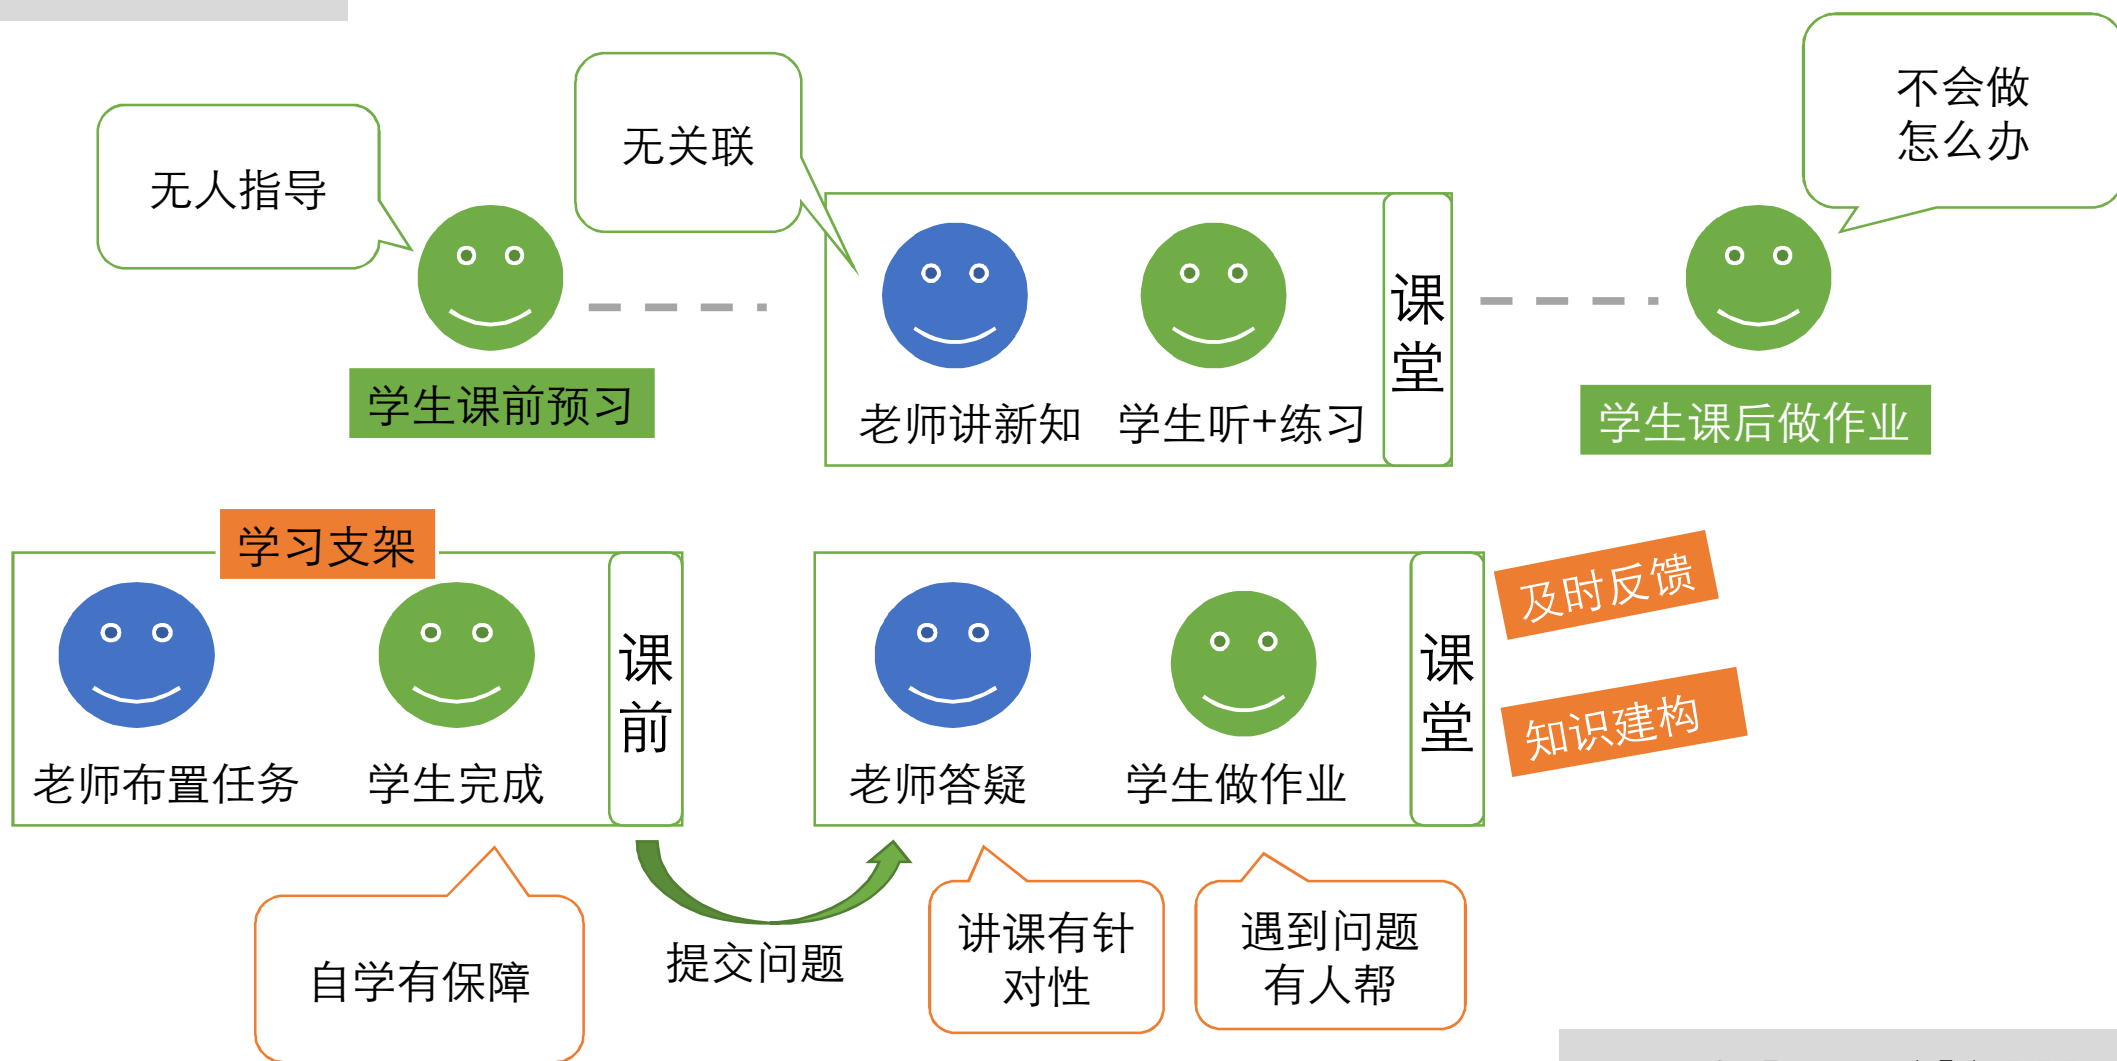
无人指导

无关联

不会做
怎么办

课
堂

学生课前预习

老师讲新知

学生听+练习

学生课后做作业

学习支架

课
前

老师布置任务

学生完成

老师答疑

学生做作业

课
堂

及时反馈

知识建构

自学有保障

提交问题

讲课有针
对性

遇到问题
有人帮